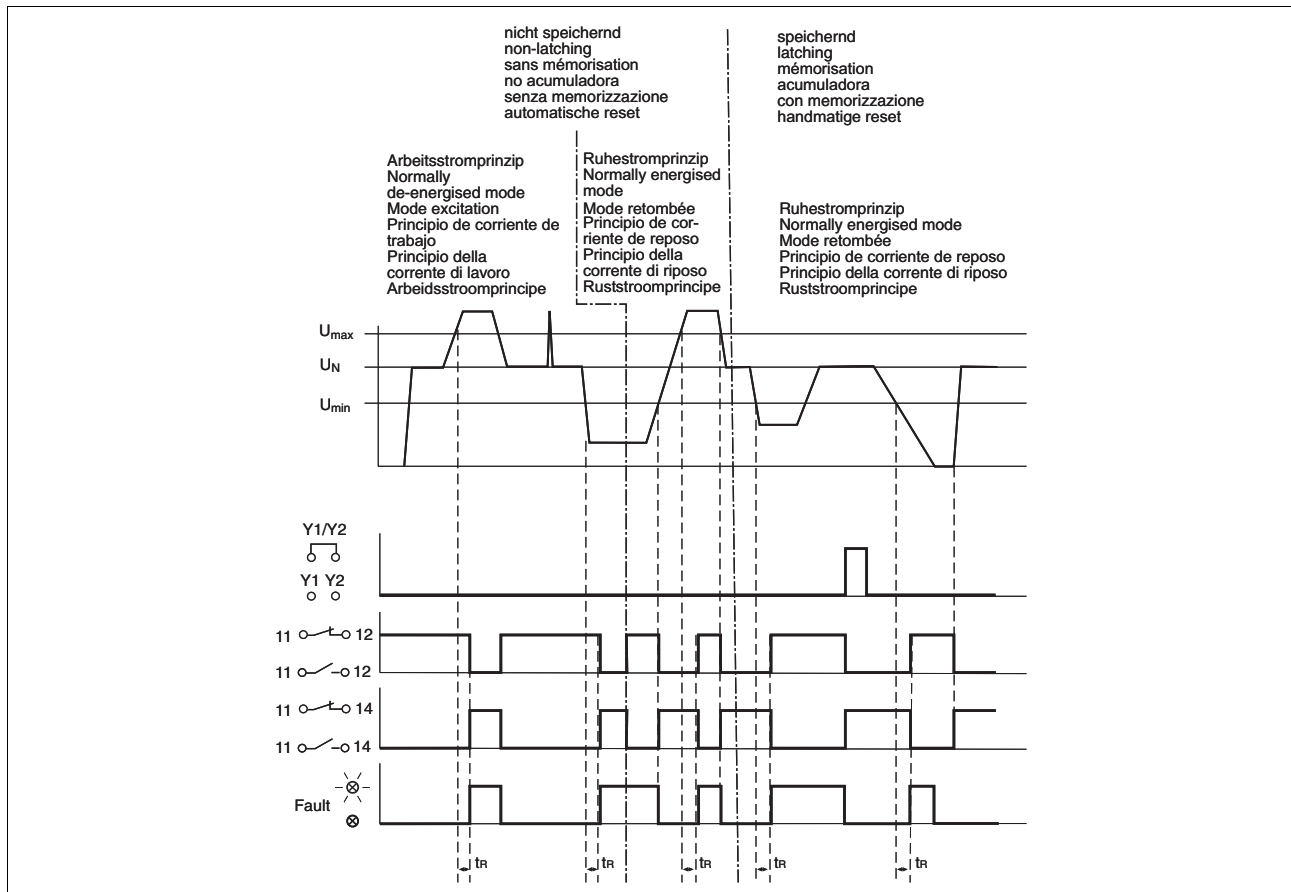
nicht speichernd
non-latching
sans mémorisation
no acumuladora
senza memorizzazione
automatische reset

speichernd
latching
mémorisation
acumuladora
con memorizzazione
handmatige reset

Arbeitsstromprinzip
Normally de-energised mode
Mode excitation
Principio de corriente de trabajo
Principio della corrente di lavoro
Arbeidsstroomprincipe

Ruhestromprinzip
Normally energised mode
Mode retombée
Principio de corriente de reposo
Principio della corrente di riposo
Ruststroomprincipe

Ruhestromprinzip
Normally energised mode
Mode retombée
Principio de corriente de reposo
Principio della corrente di riposo
Ruststroomprincipe

$U_{max}$
$U_N$
$U_{min}$

Y1/Y2
Y1 Y2

11 12
11 12
11 14
11 14

Fault

$t_R$
$t_R$
$t_R$
$t_R$
$t_R$